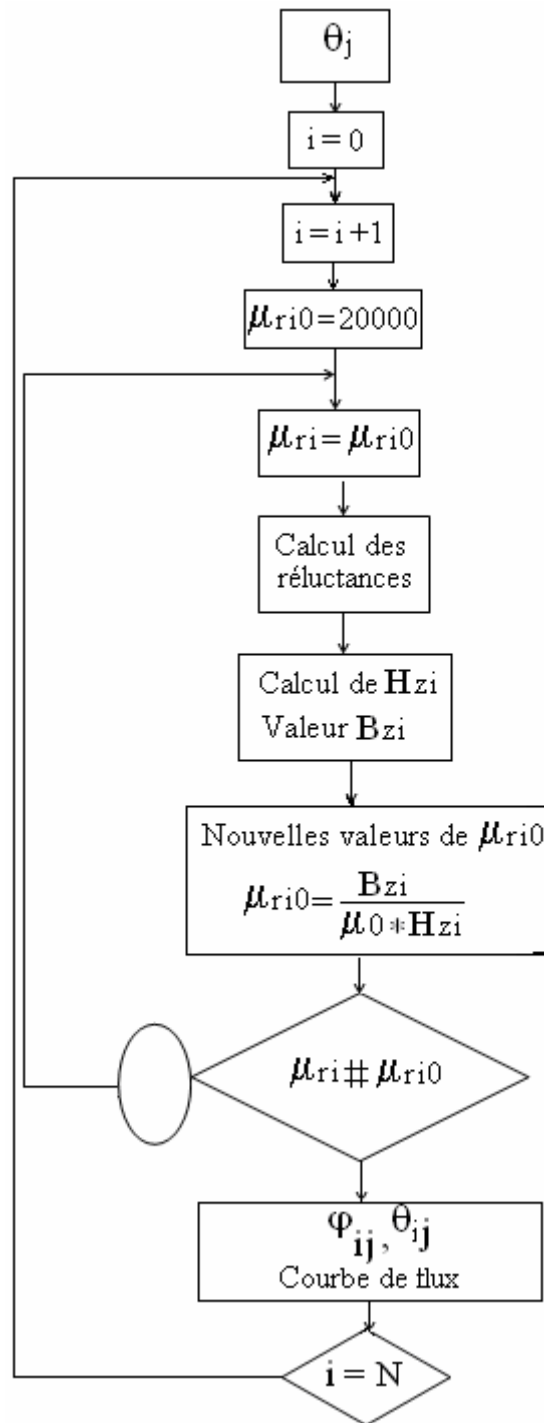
$\theta_j$

$i=0$

$i=i+1$

$\mu_{ri0}=20000$

$\mu_{ri}=\mu_{ri0}$

Calcul des réluctances

Calcul de $H_{zi}$
Valeur $B_{zi}$

Nouvelles valeurs de $\mu_{ri0}$
$\mu_{ri0}=\frac{B_{zi}}{\mu_0 * H_{zi}}$

$\mu_{ri} \# \mu_{ri0}$

$\varphi_{ij}, \theta_{ij}$
Courbe de flux

$i=N$